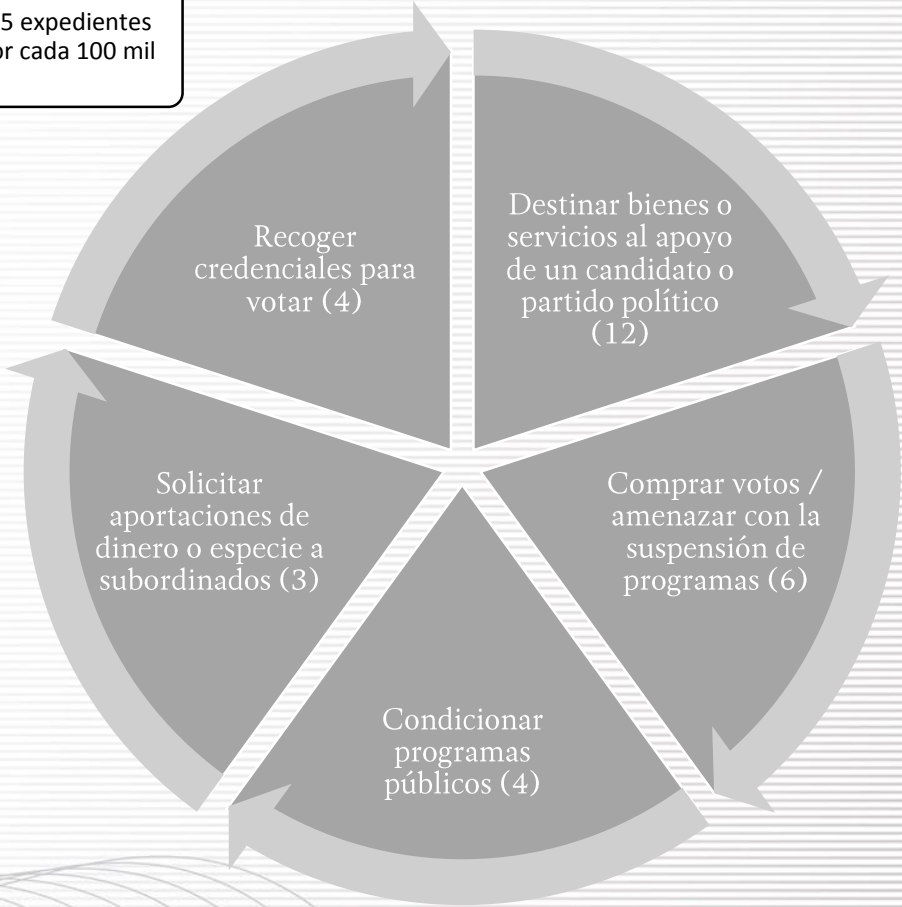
5 expedientes
or cada 100 mil

Recoger credenciales para votar (4)

Destinar bienes o servicios al apoyo de un candidato o partido político (12)

Solicitar aportaciones de dinero o especie a subordinados (3)

Comprar votos / amenazar con la suspensión de programas (6)

Condicionar programas públicos (4)